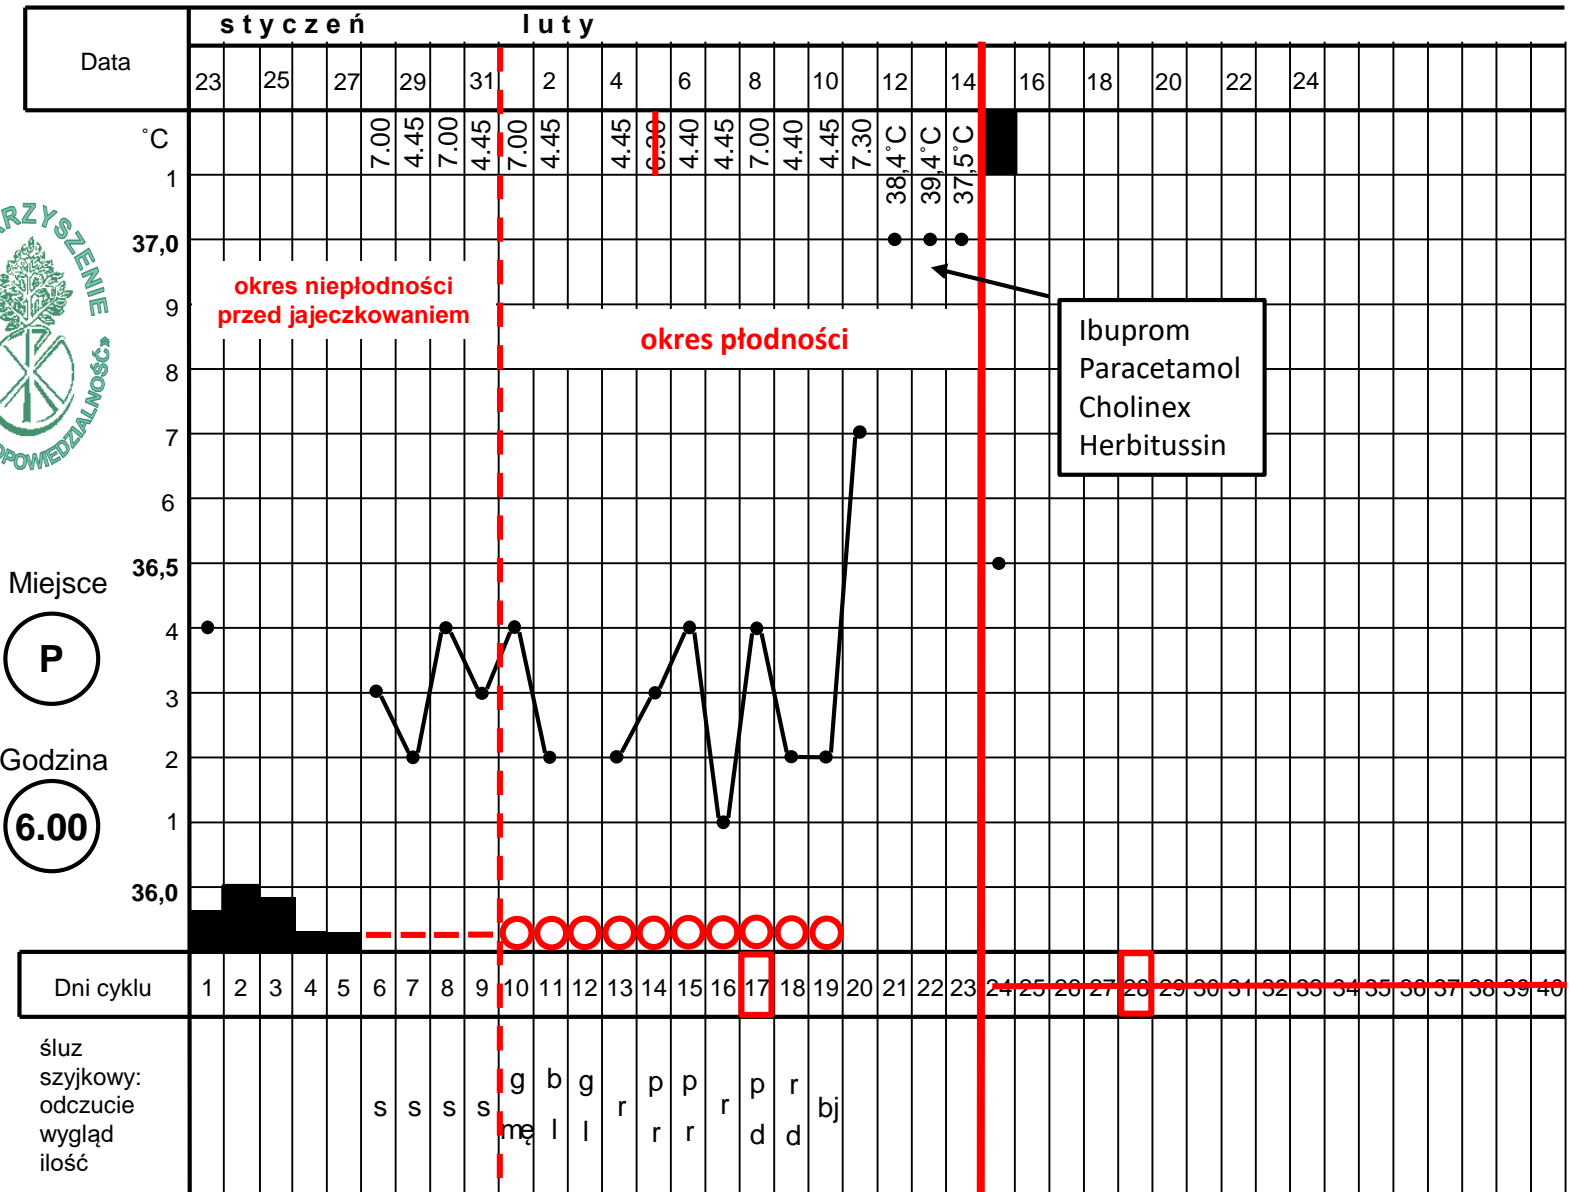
| Data | styczeń 23 | | 25 | | 27 | | 29 | | 31 | luty | 2 | | 4 | | 6 | | 8 | | 10 | | 12 | | 14 | | 16 | | 18 | | 20 | | 22 | | 24 |
|---|---|---|---|---|---|---|---|---|---|---|---|---|---|---|---|---|---|---|---|---|---|---|---|---|---|---|---|---|---|---|---|---|---|
| | | | | | | 7.00 | 4.45 | 7.00 | 4.45 | 7.00 | 4.45 | | 4.45 | 6.30 | 4.40 | 4.45 | 7.00 | 4.40 | 4.45 | 7.30 | 38,4°C | 39,4°C | 37,5°C | | | | | | | | | | |

°C
1
37,0
9
8
7
6
36,5
4
3
2
1
36,0

okres niepłodności przed jajeczkowaniem

okres płodności

Ibuprom
Paracetamol
Cholinex
Herbitussin

RZYSZENIE
POWIEDZIALNOŚĆ

Miejsce
P

Godzina
6.00

| Dni cyklu | 1 | 2 | 3 | 4 | 5 | 6 | 7 | 8 | 9 | 10 | 11 | 12 | 13 | 14 | 15 | 16 | 17 | 18 | 19 | 20 | 21 | 22 | 23 | 24 | 25 | 26 | 27 | 28 | 29 | 30 | 31 | 32 | 33 | 34 | 35 | 36 | 37 | 38 | 39 | 40 |
|---|---|---|---|---|---|---|---|---|---|---|---|---|---|---|---|---|---|---|---|---|---|---|---|---|---|---|---|---|---|---|---|---|---|---|---|---|---|---|---|---|
| śluz szyjkowy: odczucie wygląd ilość | | | | | | s | s | s | s | g mę | b l | g l | r | p r | p r | r | p d | r d | bj | | | | | | | | | | | | | | | | | | | | | |